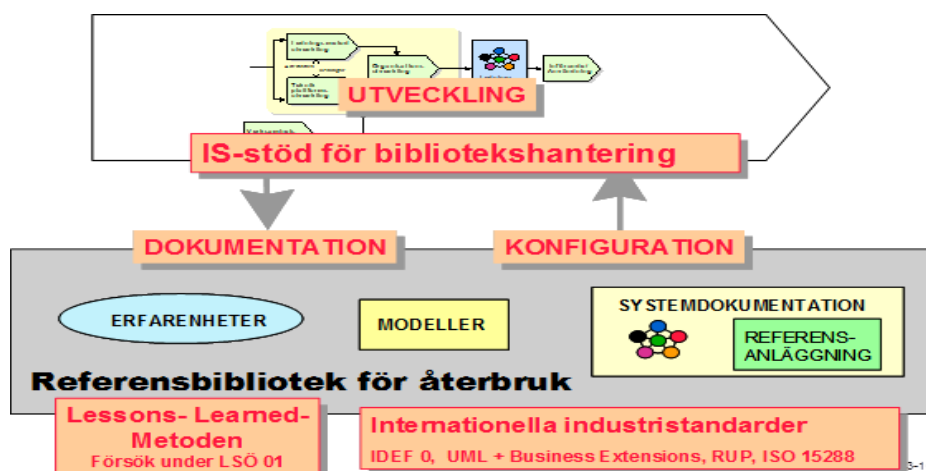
UTVECKLING

IS-stöd för bibliotekshantering

DOKUMENTATION

KONFIGURATION

ERFARENHETER

MODELLER

SYSTEMDOKUMENTATION

REFERENS-ANLÄGGNING

Referensbibliotek för återbruk

Lessons- Learned-Metoden
Försök under LSÖ 01

Internationella industristandarder
IDEF 0, UML + Business Extensions, RUP, ISO 15288